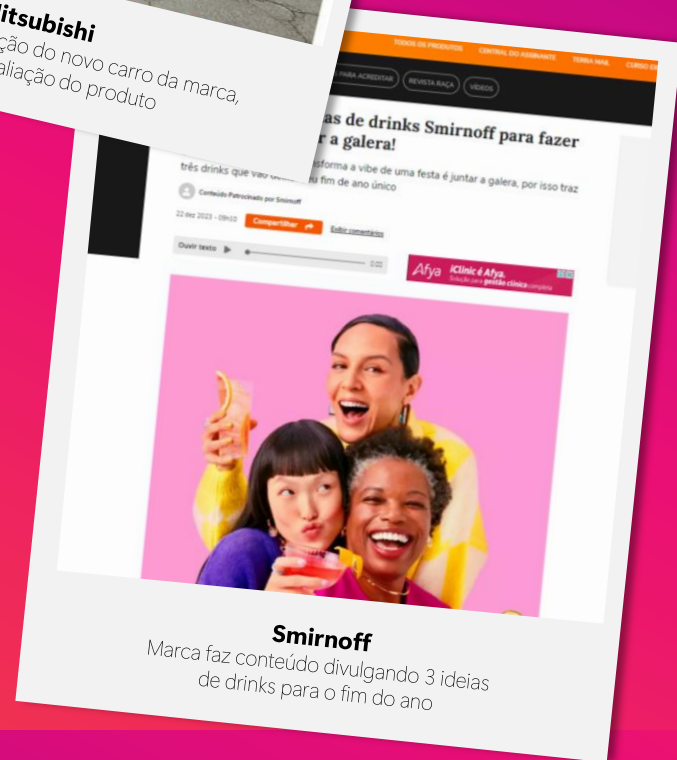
itsubishi
ção do novo carro da marca, aliação do produto

TODOS OS PRODUTOS CENTRAL DO ASSINANTE TERRA MAIL CURSO ON

PARA ACREDITAR REVISTA RAÇA VÍDEOS

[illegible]as de drinks Smirnoff para fazer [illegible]r a galera!

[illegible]sforma a vibe de uma festa é juntar a galera, por isso traz três drinks que vão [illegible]u fim de ano único

Conteúdo Patrocinado por Smirnoff

22 dez 2023 - 09h10 Compartilhar Exibir comentários

Ouvir texto 0:00

Afya iClinic é Afya. Solução para gestão clínica completa

Smirnoff
Marca faz conteúdo divulgando 3 ideias de drinks para o fim do ano